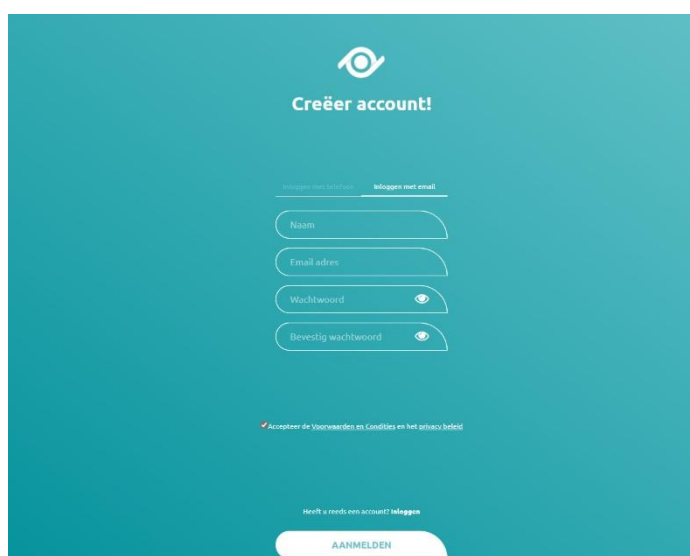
Creëer account!

Inloggen met telefoon
Inloggen met email

Naam

Email adres

Wachtwoord

Bevestig wachtwoord

Accepteer de Voorwaarden en Condities en het privacy beleid

Heeft u reeds een account? Inloggen

AANMELDEN